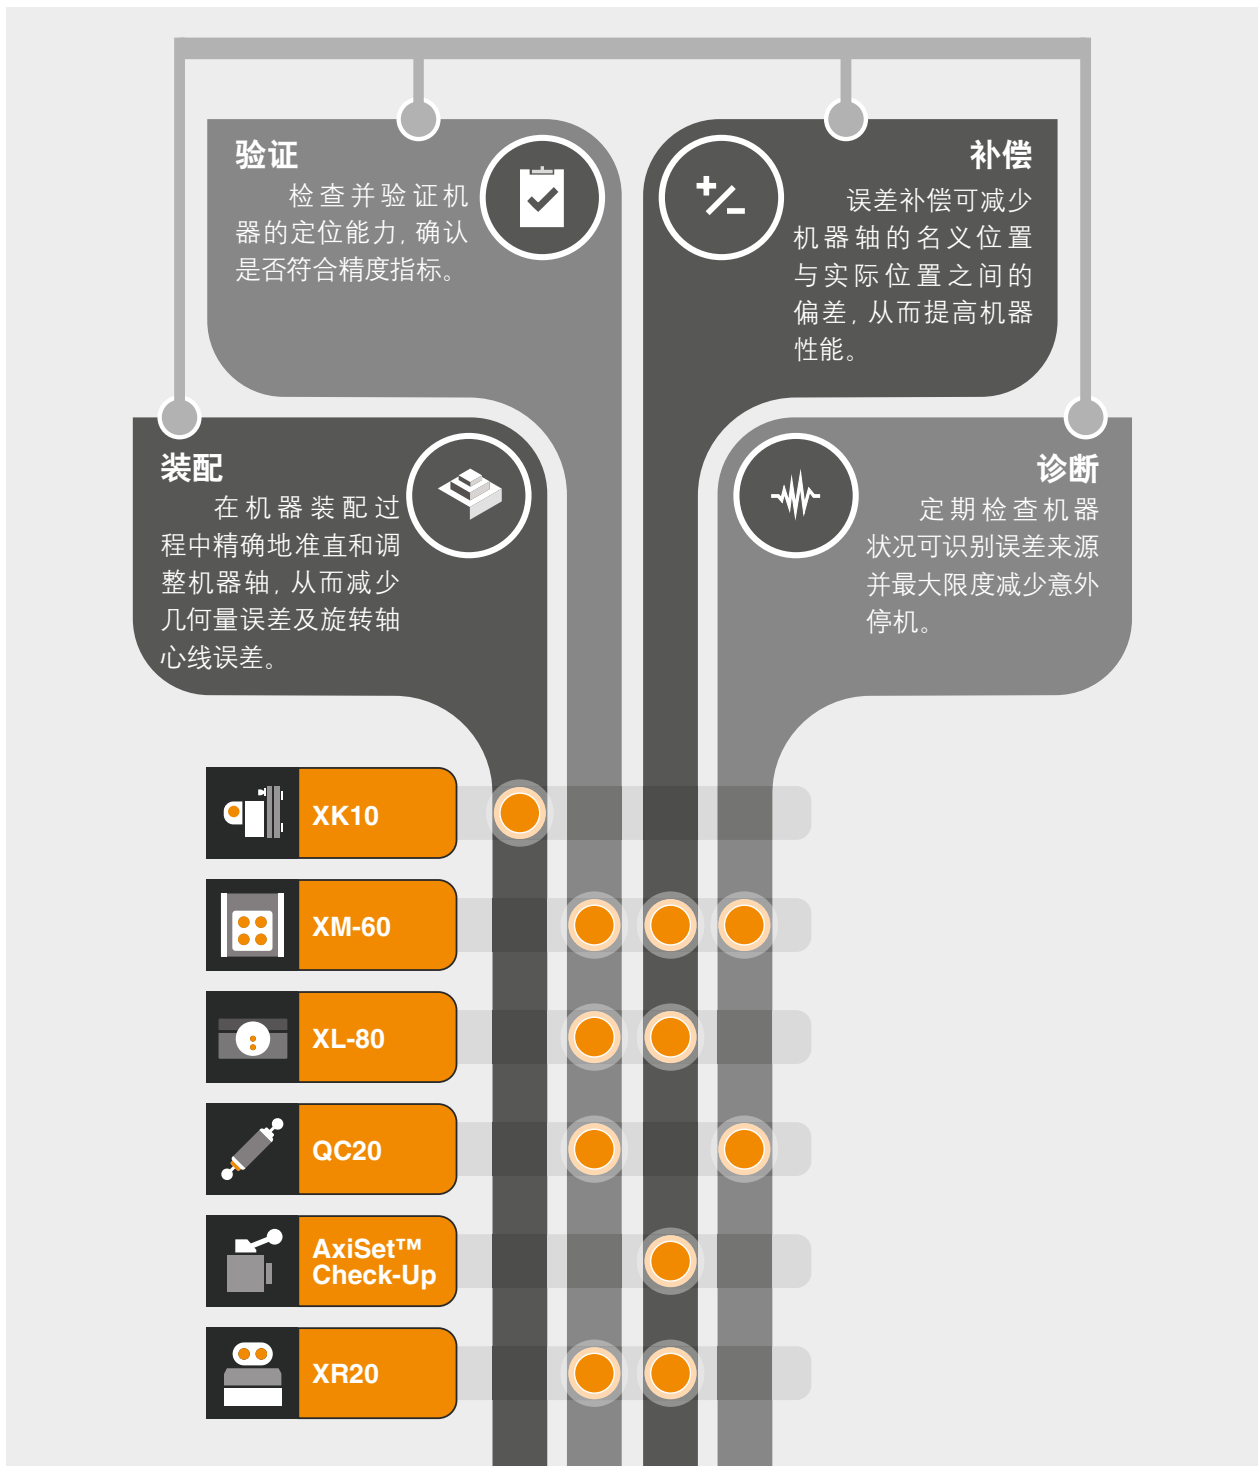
验证
检查并验证机器的定位能力，确认是否符合精度指标。

补偿
误差补偿可减少机器轴的名义位置与实际位置之间的偏差，从而提高机器性能。

装配
在机器装配过程中精确地准直和调整机器轴，从而减少几何量误差及旋转轴心线误差。

诊断
定期检查机器状况可识别误差来源并最大限度减少意外停机。

XK10

XM-60

XL-80

QC20

AxiSet™ Check-Up

XR20